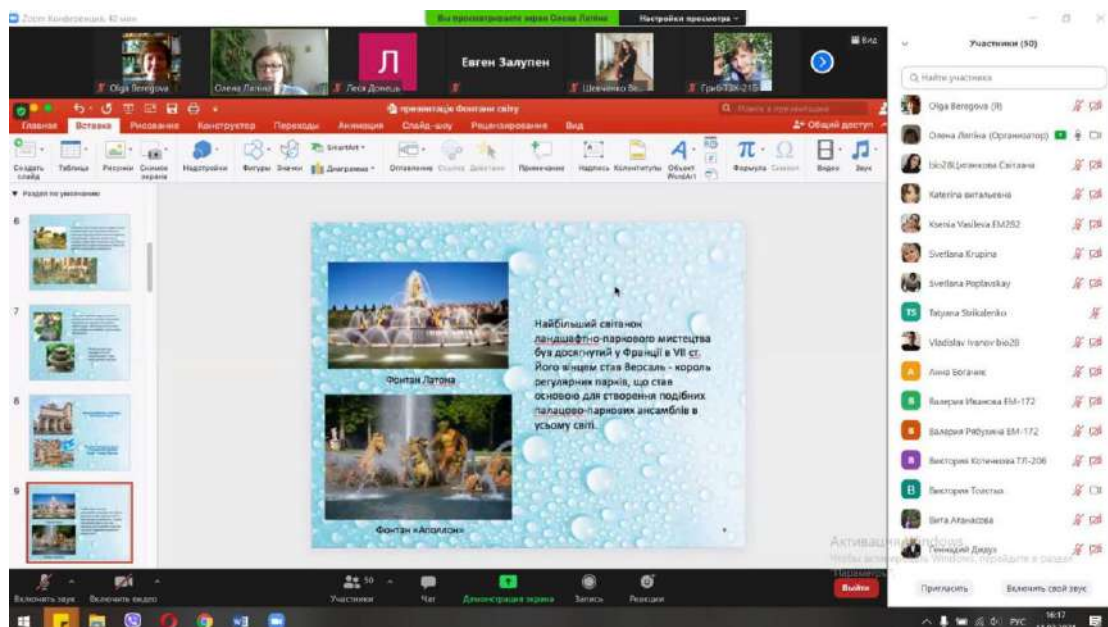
Zoom Конференция, 40 мин

Вы просматриваете экран Олена Лятіна

Настройки просмотра

Olga Beregova

Олена Лятіна

Леся Донець

Л

Евген Залупен

Шевченко Ві...

Гриб-ТЗК-215

Вид

Участники (50)

Найти участника

Olga Beregova (Я)

Олена Лятіна (Организатор)

bio28 Цопенкова Світлана

Katerina витальевна

Ksenia Vasileva EM292

Svetlana Krupina

Svetlana Poplavskay

TS

Tatyana Stolkalenko

Vladislav Ivanov bio20

А

Анна Богачик

В

Валерия Иванова ЕМ-172

В

Валерия Рябухина ЕМ-172

В

Виктория Котченкова ТЛ-206

В

Виктория Толстых

Вита Атанасова

Геннадий Диаур

Пригласить

Включить свой звук

презентація фонтани світу

Поиск в презентации

Главная Вставка Рисование Конструктор Переходы Анимация Слайд-шоу Рецензирование Вид

Общий доступ

Создать слайд Таблица Рисунки Снимок экрана Надстройки Фигуры Значки SmartArt Диаграмма Оглавление Ссылка Действие Примечание Надпись Колонтитулы Объект WordArt Формула Символ Видео Звук

Раздел по умолчанию

6

7

8

9

Найбільший світанок ландшафтно-паркового мистецтва був досягнутий у Франції в VII ст. Його вінцем став Версаль - король регулярних парків, що став основою для створення подібних палацово-паркових ансамблів в усьому світі.

Фонтан Латона

Фонтан «Аполлон»

Активация Windows

Чтобы активировать Windows, перейдите в раздел "Параметры".

Включить звук

Включить видео

Участники 50

Чат

Демонстрация экрана

Запись

Реакции

Выйти

РУС

16:17